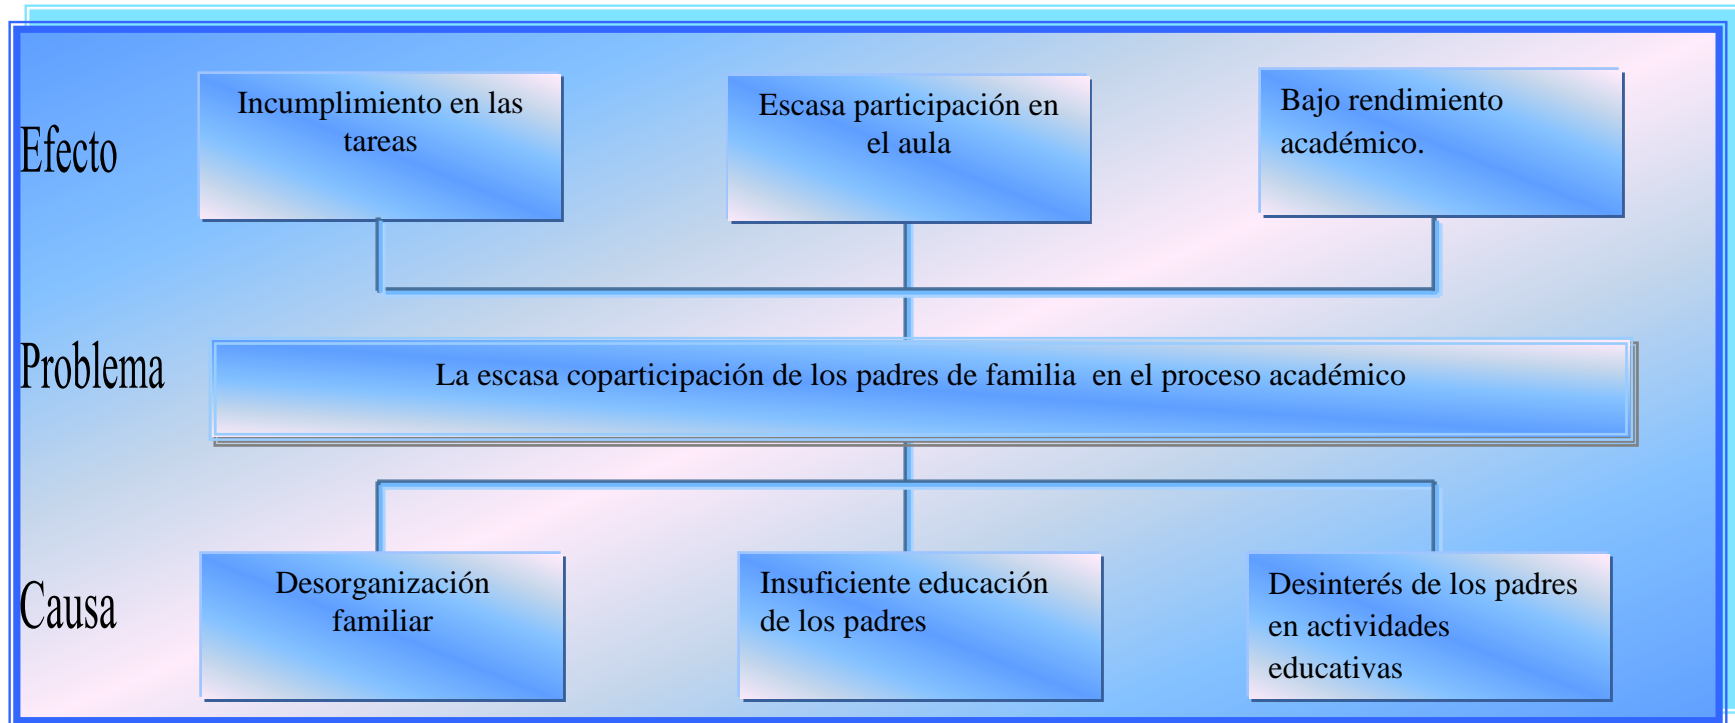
Efecto

Incumplimiento en las tareas

Escasa participación en el aula

Bajo rendimiento académico.

Problema

La escasa coparticipación de los padres de familia en el proceso académico

Causa

Desorganización familiar

Insuficiente educación de los padres

Desinterés de los padres en actividades educativas